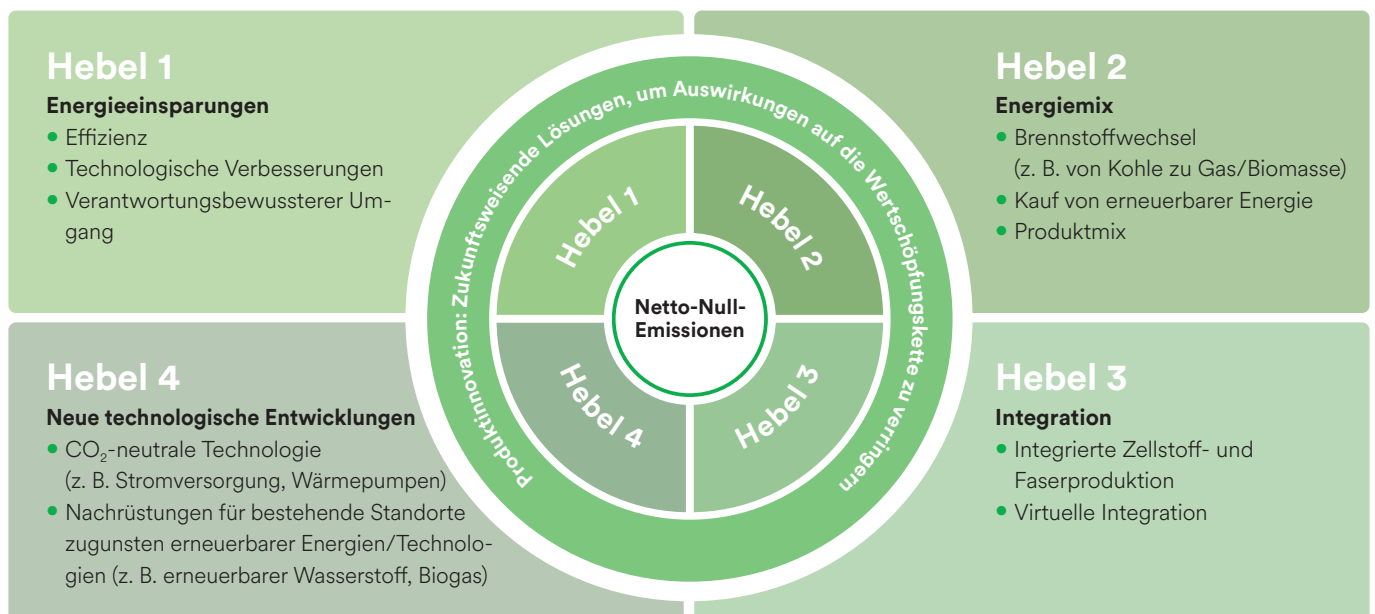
Hebel 1
Energieeinsparungen
• Effizienz
• Technologische Verbesserungen
• Verantwortungsbewussterer Umgang

Hebel 2
Energiemix
• Brennstoffwechsel (z. B. von Kohle zu Gas/Biomasse)
• Kauf von erneuerbarer Energie
• Produktmix

Produktinnovation: Zukunftsweisende Lösungen, um Auswirkungen auf die Wertschöpfungskette zu verringern

Hebel 1
Hebel 2
Netto-Null-Emissionen
Hebel 4
Hebel 3

Hebel 4
Neue technologische Entwicklungen
• $CO_2$-neutrale Technologie (z. B. Stromversorgung, Wärmepumpen)
• Nachrüstungen für bestehende Standorte zugunsten erneuerbarer Energien/Technologien (z. B. erneuerbarer Wasserstoff, Biogas)

Hebel 3
Integration
• Integrierte Zellstoff- und Faserproduktion
• Virtuelle Integration